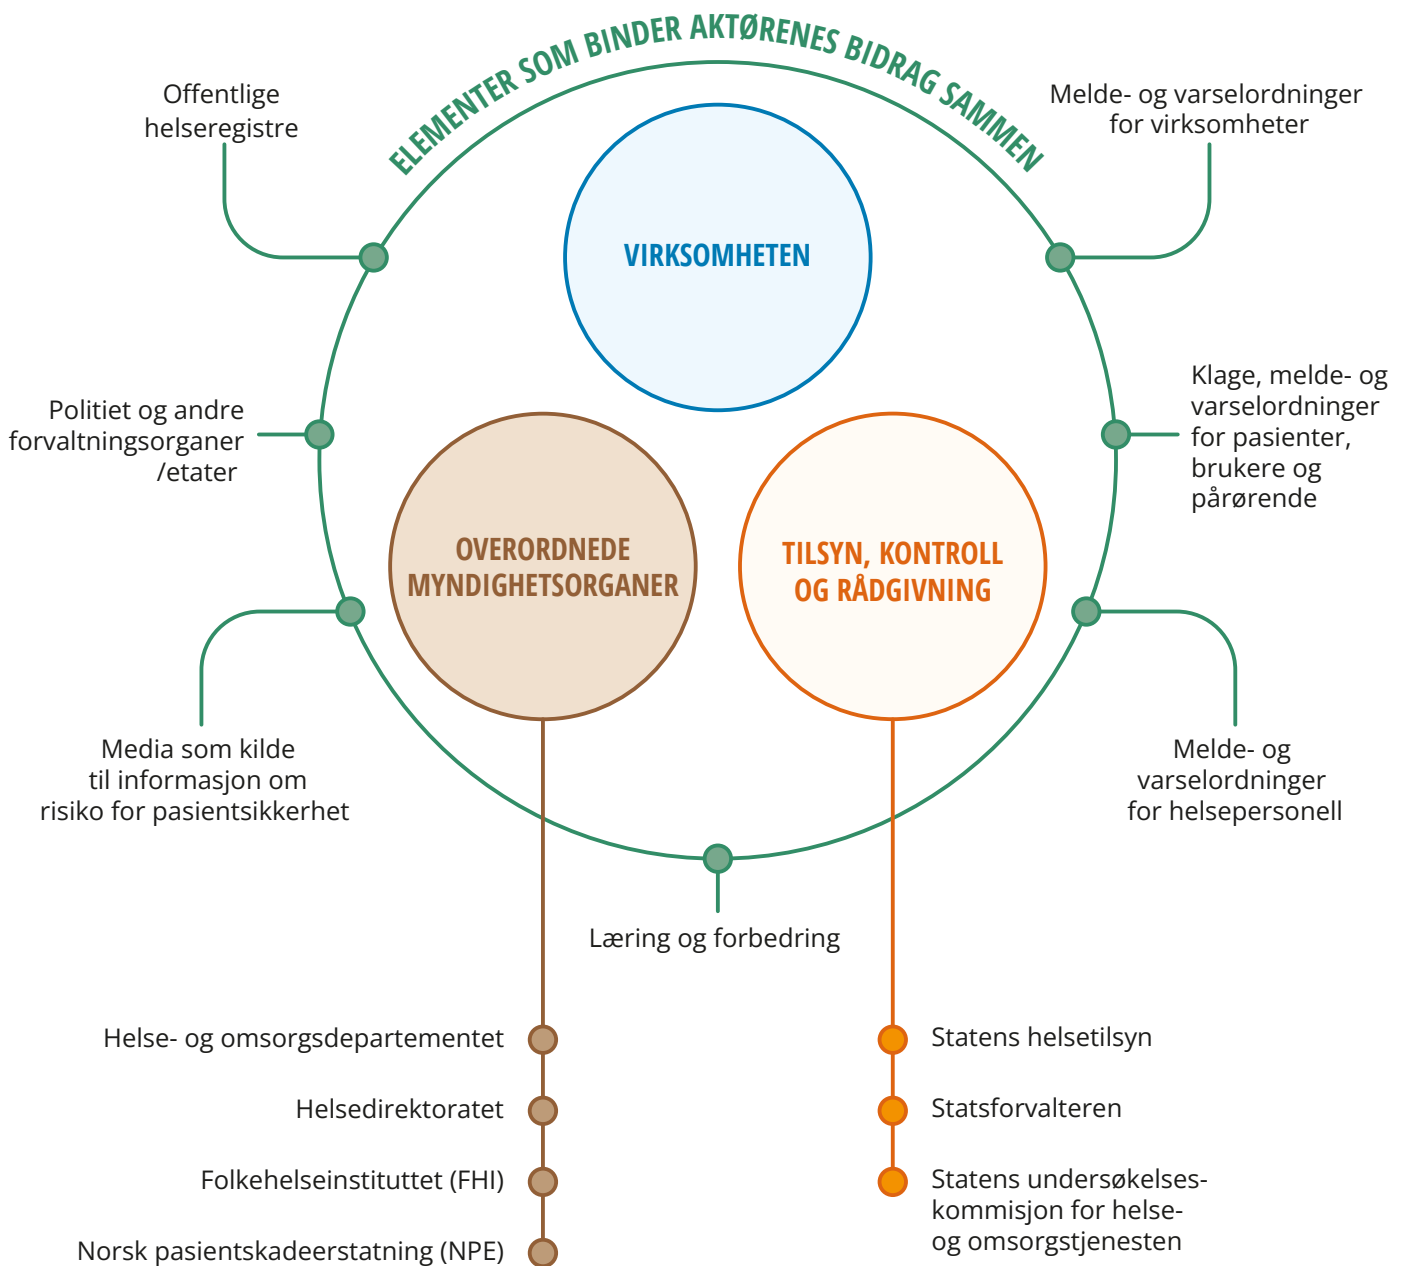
ELEMENTER SOM BINDER AKTØRENES BIDRAG SAMMEN

Offentlige helseregistre

Melde- og varselordninger for virksomheter

VIRKSOMHETEN

Politiet og andre forvaltningsorganer /etater

Klage, melde- og varselordninger for pasienter, brukere og pårørende

OVERORDNEDE MYNDIGHETSORGANER

TILSYN, KONTROLL OG RÅDGIVNING

Media som kilde til informasjon om risiko for pasientsikkerhet

Melde- og varselordninger for helsepersonell

Læring og forbedring

Helse- og omsorgsdepartementet

Helsedirektoratet

Folkehelseinstituttet (FHI)

Norsk pasientskadeerstatning (NPE)

Statens helsetilsyn

Statsforvalteren

Statens undersøkelseskommisjon for helse- og omsorgstjenesten